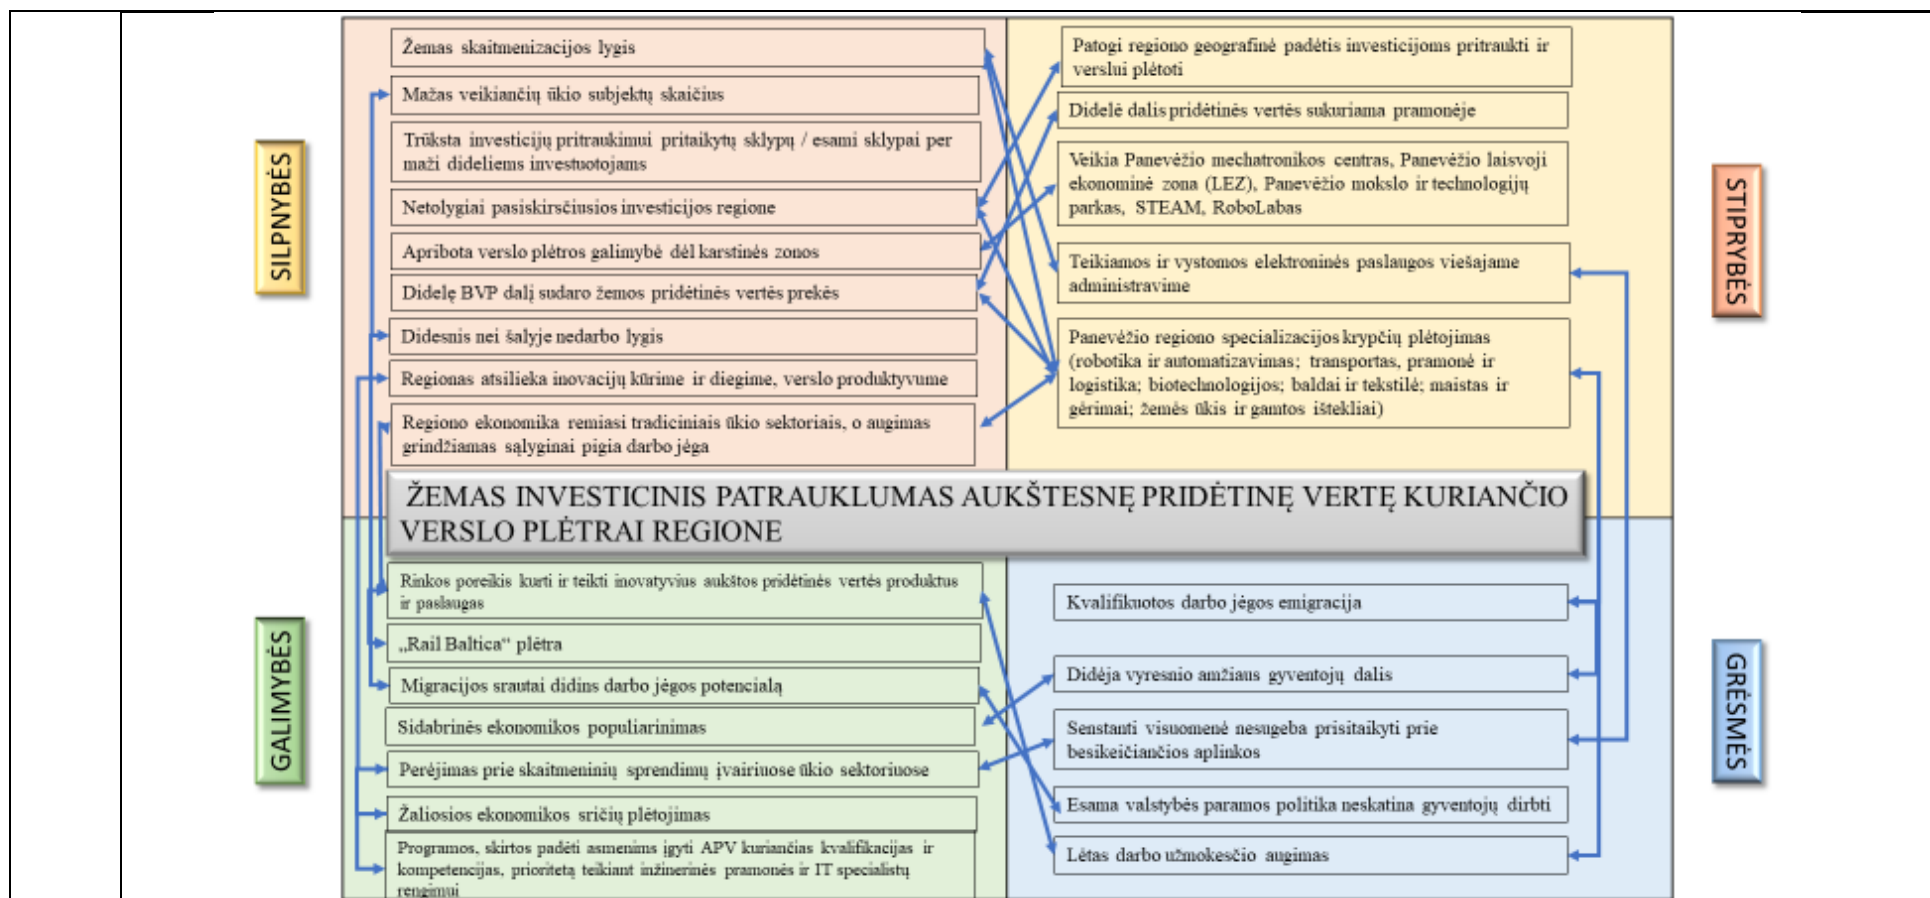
SILPNYBĖS

Žemas skaitmenizacijos lygis

Mažas veikiančių ūkio subjektų skaičius

Trūksta investicijų pritraukimui pritaikytų sklypų / esami sklypai per maži dideliems investuotojams

Netolygiai pasiskirsčiusios investicijos regione

Apribota verslo plėtros galimybė dėl karstinės zonos

Didelę BVP dalį sudaro žemos pridėtinės vertės prekės

Didesnis nei šalyje nedarbo lygis

Regionas atsilieka inovacijų kūrime ir diegime, verslo produktyvume

Regiono ekonomika remiasi tradiciniais ūkio sektoriais, o augimas grindžiamas sąlyginai pigia darbo jėga

STIPRYBĖS

Patogi regiono geografinė padėtis investicijoms pritraukti ir verslui plėtoti

Didelė dalis pridėtinės vertės sukuriama pramonėje

Veikia Panevėžio mechatronikos centras, Panevėžio laisvoji ekonominė zona (LEZ), Panevėžio mokslo ir technologijų parkas, STEAM, RoboLabas

Teikiamos ir vystomos elektroninės paslaugos viešajame administravime

Panevėžio regiono specializacijos krypčių plėtojimas (robotika ir automatizavimas; transportas, pramonė ir logistika; biotechnologijos; baldai ir tekstilė; maistas ir gėrimai; žemės ūkis ir gamtos ištekliai)

ŽEMAS INVESTICINIS PATRAUKLUMAS AUKŠTESNĘ PRIDĖTINĘ VERTĘ KURIANČIO VERSLO PLĖTRAI REGIONE

GALIMYBĖS

Rinkos poreikis kurti ir teikti inovatyvius aukštos pridėtinės vertės produktus ir paslaugas

„Rail Baltica“ plėtra

Migracijos srautai didins darbo jėgos potencialą

Sidabrinės ekonomikos populiarinimas

Perėjimas prie skaitmeninių sprendimų įvairiuose ūkio sektoriuose

Žaliosios ekonomikos sričių plėtojimas

Programos, skirtos padėti asmenims įgyti APV kuriančias kvalifikacijas ir kompetencijas, prioritetą teikiant inžinerinės pramonės ir IT specialistų rengimui

GRĖSMĖS

Kvalifikuotos darbo jėgos emigracija

Didėja vyresnio amžiaus gyventojų dalis

Senstanti visuomenė nesugeba prisitaikyti prie besikeičiančios aplinkos

Esama valstybės paramos politika neskatina gyventojų dirbti

Lėtas darbo užmokesčio augimas